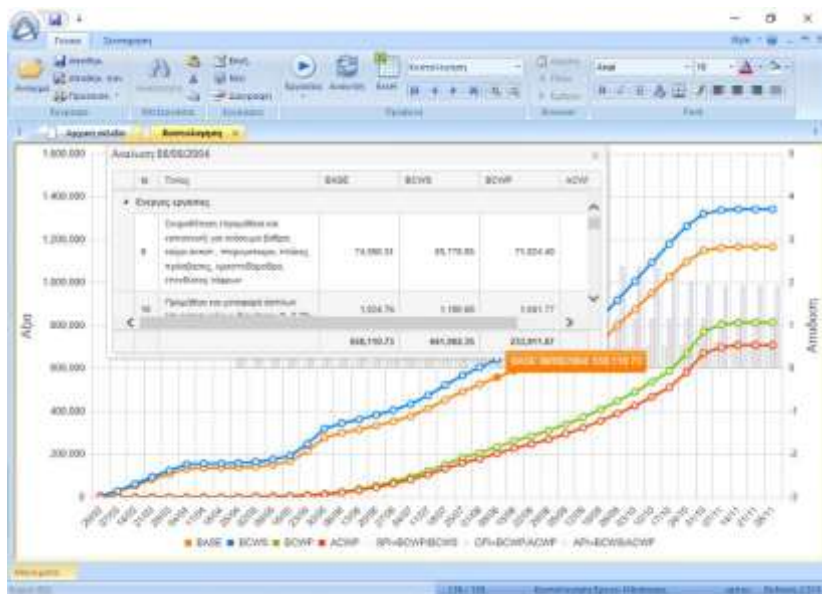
Ανάλυση 08/08/2004

| Α/Α | Τίτλος | BASE | BCWS | BCWP | ACWP |
|---|---|---|---|---|---|
| | Ενεργές εργασίες | | | | |
| 8 | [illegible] | 74.090,51 | 65.770,65 | 71.024,40 | |
| 10 | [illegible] | 1.024,74 | 1.190,60 | 1.001,77 | |
| | | 608.110,73 | 661.062,20 | 232.911,87 | |

BASE 08/08/2004: 558.110,73

1.600.000
1.400.000
1.200.000
1.000.000
800.000
600.000
400.000
200.000
0

Αξία

Απόδοση

4
3
2
1
0
-1
-2
-3

BASE ■ BCWS ■ BCWP ■ ACWP · SPI=BCWP/BCWS · CPI=BCWP/ACWP · API=BCWS/ACWP